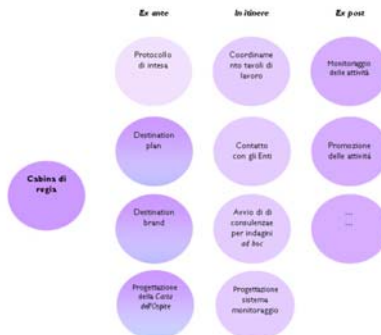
Ex ante

In itinere

Ex post

Cabina di regia

Protocollo di intesa

Coordinamento tavoli di lavoro

Monitoraggio delle attività

Destination plan

Contatto con gli Enti

Promozione delle attività

Destination brand

Avvio di di consulenze per indagini ad hoc

…

Progettazione della Carta dell'Ospite

Progettazione sistema monitoraggio